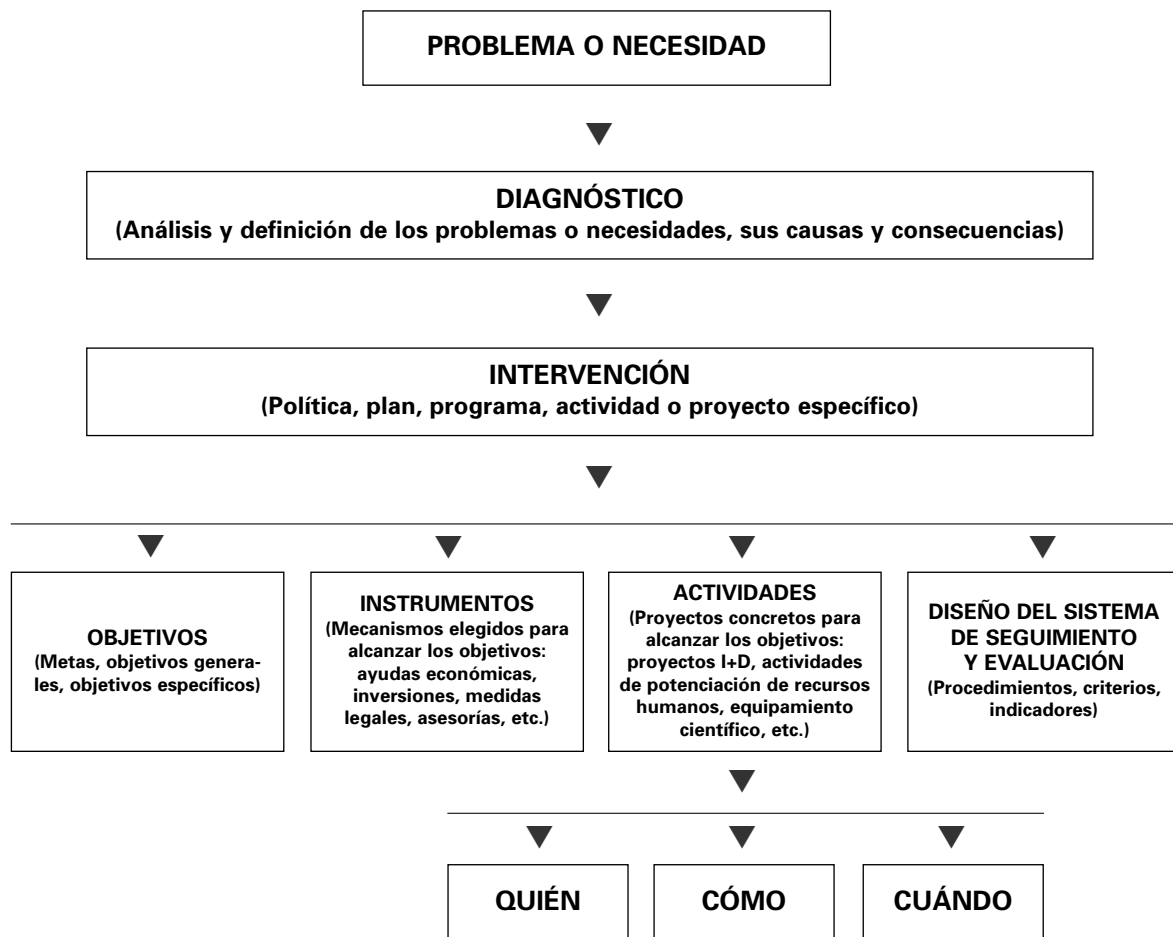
PROBLEMA O NECESIDAD

DIAGNÓSTICO
(Análisis y definición de los problemas o necesidades, sus causas y consecuencias)

INTERVENCIÓN
(Política, plan, programa, actividad o proyecto específico)

OBJETIVOS
(Metas, objetivos generales, objetivos específicos)

INSTRUMENTOS
(Mecanismos elegidos para alcanzar los objetivos: ayudas económicas, inversiones, medidas legales, asesorías, etc.)

ACTIVIDADES
(Proyectos concretos para alcanzar los objetivos: proyectos I+D, actividades de potenciación de recursos humanos, equipamiento científico, etc.)

DISEÑO DEL SISTEMA DE SEGUIMIENTO Y EVALUACIÓN
(Procedimientos, criterios, indicadores)

QUIÉN

CÓMO

CUÁNDO